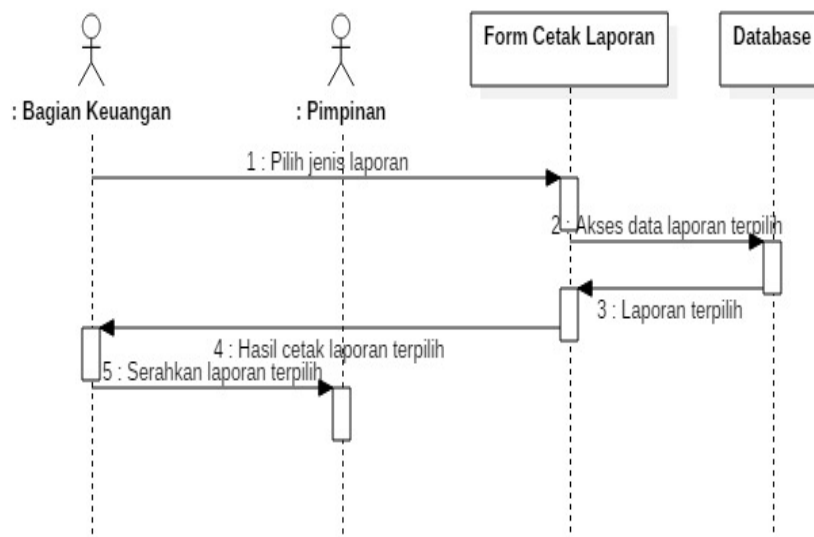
Form Cetak Laporan

Database

: Bagian Keuangan

: Pimpinan

1 : Pilih jenis laporan

2 : Akses data laporan terpilih

3 : Laporan terpilih

4 : Hasil cetak laporan terpilih

5 : Serahkan laporan terpilih